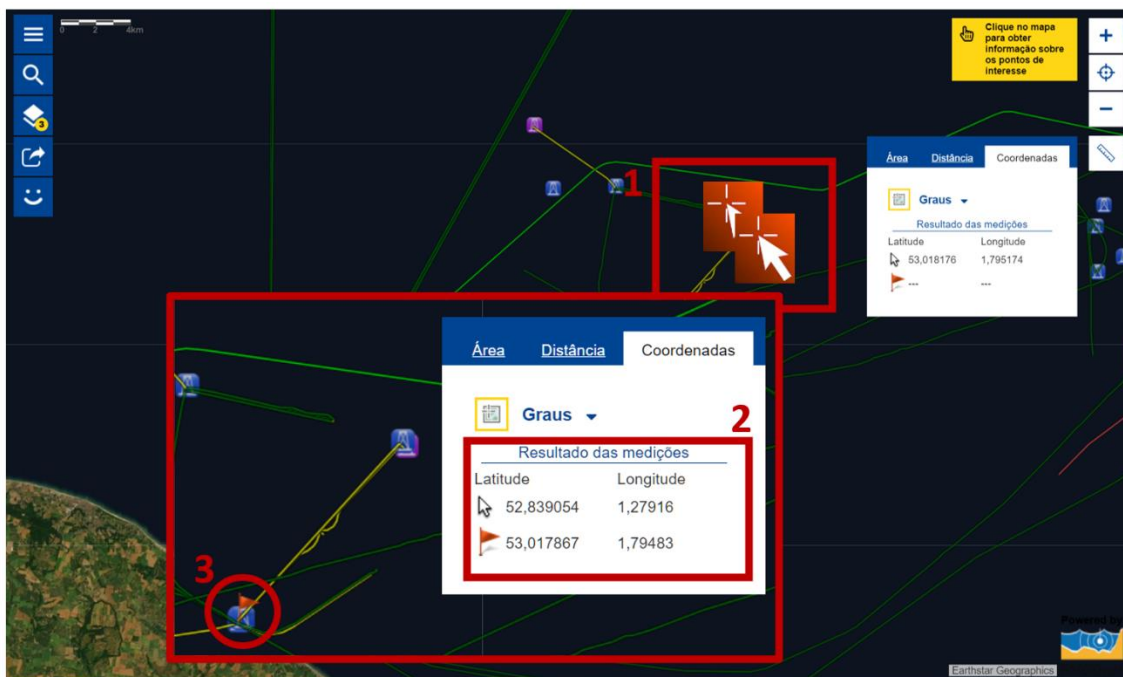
0 2 4km

Clique no mapa para obter informação sobre os pontos de interesse

3

1

Área Distância Coordenadas

Graus

Resultado das medições

Latitude Longitude

53,018176 1,795174

--- ---

Área Distância Coordenadas

Graus

2

Resultado das medições

Latitude Longitude

52,839054 1,27916

53,017867 1,79483

3

Powered by

Earthstar Geographics